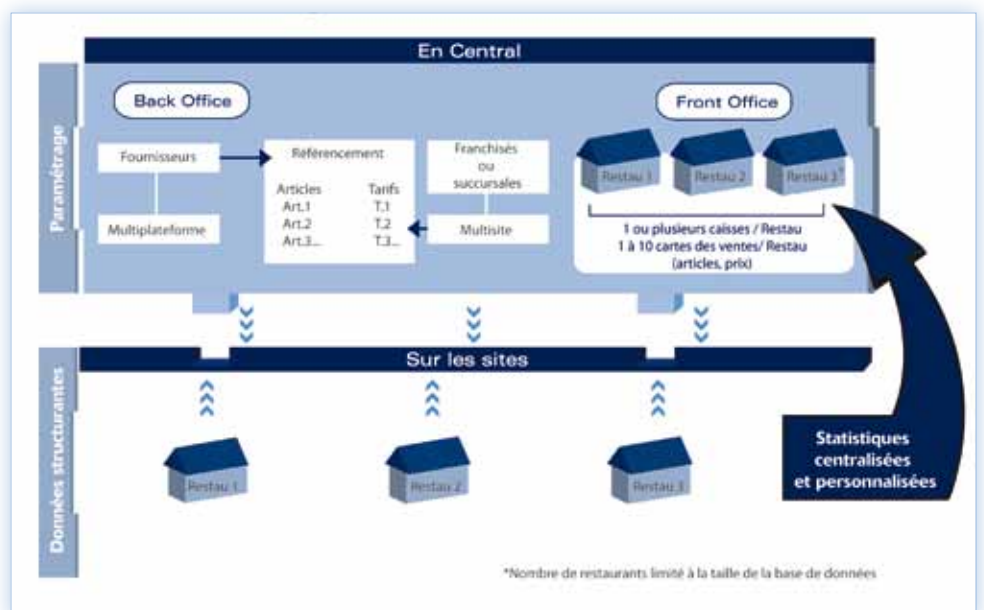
En Central

Paramétrage

Back Office

Front Office

Fournisseurs

Multiplateforme

Référencement

| Articles | Tarifs |
|---|---|
| Art.1 | T.1 |
| Art.2 | T.2 |
| Art.3... | T.3... |

Franchisés ou succursales

Multisite

Restau 1

Restau 2

Restau 3*

1 ou plusieurs caisses / Restau
1 à 10 cartes des ventes/ Restau
(articles, prix)

Sur les sites

Données structurantes

Restau 1

Restau 2

Restau 3

Statistiques centralisées et personnalisées

*Nombre de restaurants limité à la taille de la base de données